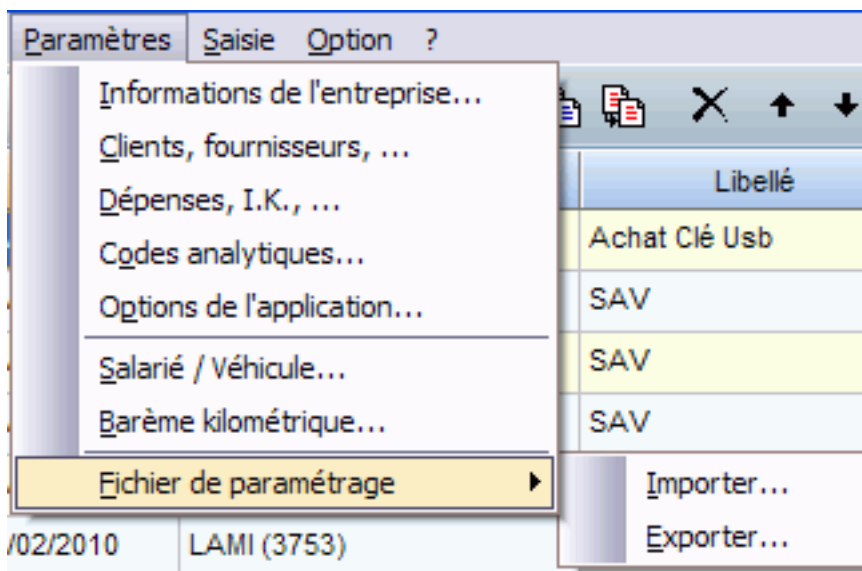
Paramètres Saisie Option ?

Informations de l'entreprise...
Clients, fournisseurs, ...
Dépenses, I.K., ...
Codes analytiques...
Options de l'application...
Salarié / Véhicule...
Barème kilométrique...
Fichier de paramétrage

Importer...
Exporter...

Libellé
Achat Clé Usb
SAV
SAV
SAV

/02/2010 LAMI (3753)